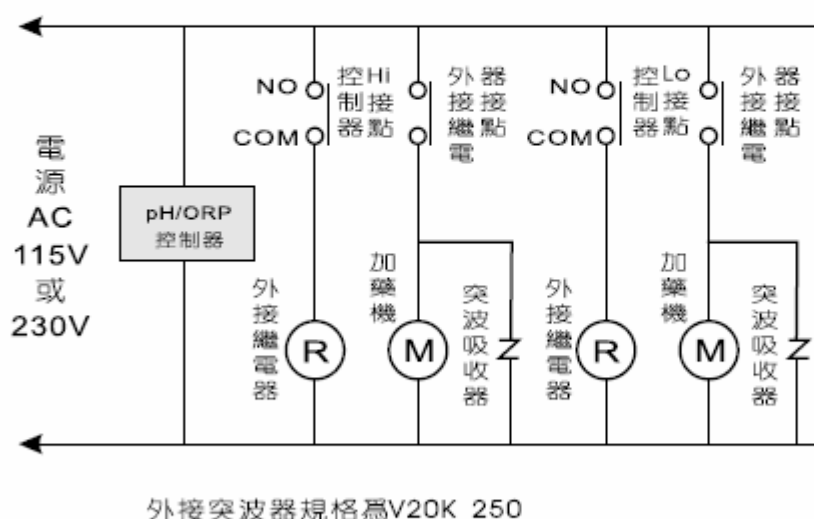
電源
AC
115V
或
230V

pH/ORP
控制器

NO
COM
控制器 Hi 接點

外接繼電器 接點

外接繼電器
R

加藥機
M

突波吸收器

NO
COM
控制器 Lo 接點

外接繼電器 接點

外接繼電器
R

加藥機
M

突波吸收器

外接突波器規格為V20K 250